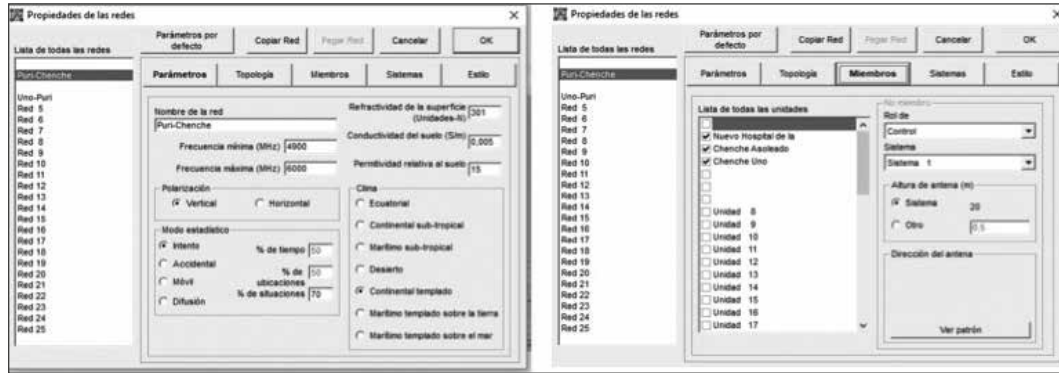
Propiedades de las redes

Lista de todas las redes

Puri-Chenche

Uno-Puri
Red 5
Red 6
Red 7
Red 8
Red 9
Red 10
Red 11
Red 12
Red 13
Red 14
Red 15
Red 16
Red 17
Red 18
Red 19
Red 20
Red 21
Red 22
Red 23
Red 24
Red 25

Parámetros por defecto | Copiar Red | Pegar Red | Cancelar | OK

Parámetros | Topología | Miembros | Sistemas | Estilo

Nombre de la red
Puri-Chenche

Frecuencia mínima (MHz) 4900
Frecuencia máxima (MHz) 6000

Polarización
Vertical
Horizontal

Modo estadístico
Intento
Accidental
Móvil
Difusión

% de tiempo 50
% de ubicaciones 50
% de situaciones 70

Refractividad de la superficie (Unidades-N) 301
Conductividad del suelo (S/m) 0,005
Permitividad relativa al suelo 15

Clima
Ecuatorial
Continental sub-tropical
Marítimo sub-tropical
Desierto
Continental templado
Marítimo templado sobre la tierra
Marítimo templado sobre el mar

Propiedades de las redes

Lista de todas las redes

Puri-Chenche

Uno-Puri
Red 5
Red 6
Red 7
Red 8
Red 9
Red 10
Red 11
Red 12
Red 13
Red 14
Red 15
Red 16
Red 17
Red 18
Red 19
Red 20
Red 21
Red 22
Red 23
Red 24
Red 25

Parámetros por defecto | Copiar Red | Pegar Red | Cancelar | OK

Parámetros | Topología | Miembros | Sistemas | Estilo

Lista de todas las unidades
Nuevo Hospital de la
Chenche Asoleado
Chenche Uno
Unidad 8
Unidad 9
Unidad 10
Unidad 11
Unidad 12
Unidad 13
Unidad 14
Unidad 15
Unidad 16
Unidad 17

No miembro
Rol de
Control
Sistema
Sistema 1

Altura de antena (m)
Sistema 20
Otro 0.5

Dirección del antena

Ver patrón